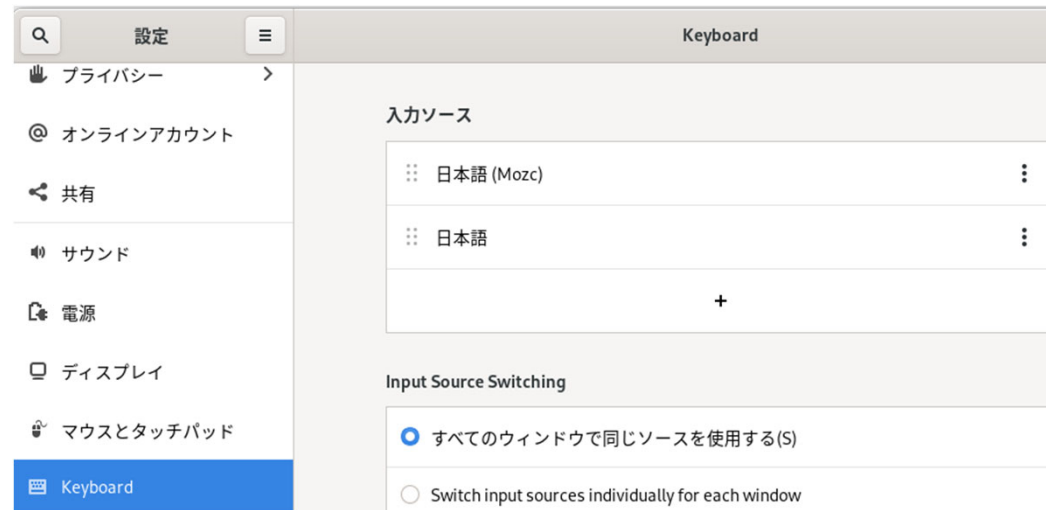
設定

Keyboard

プライバシー

オンラインアカウント

共有

サウンド

電源

ディスプレイ

マウスとタッチパッド

Keyboard

入力ソース

日本語 (Mozc)

日本語

+

Input Source Switching

すべてのウィンドウで同じソースを使用する(S)

Switch input sources individually for each window